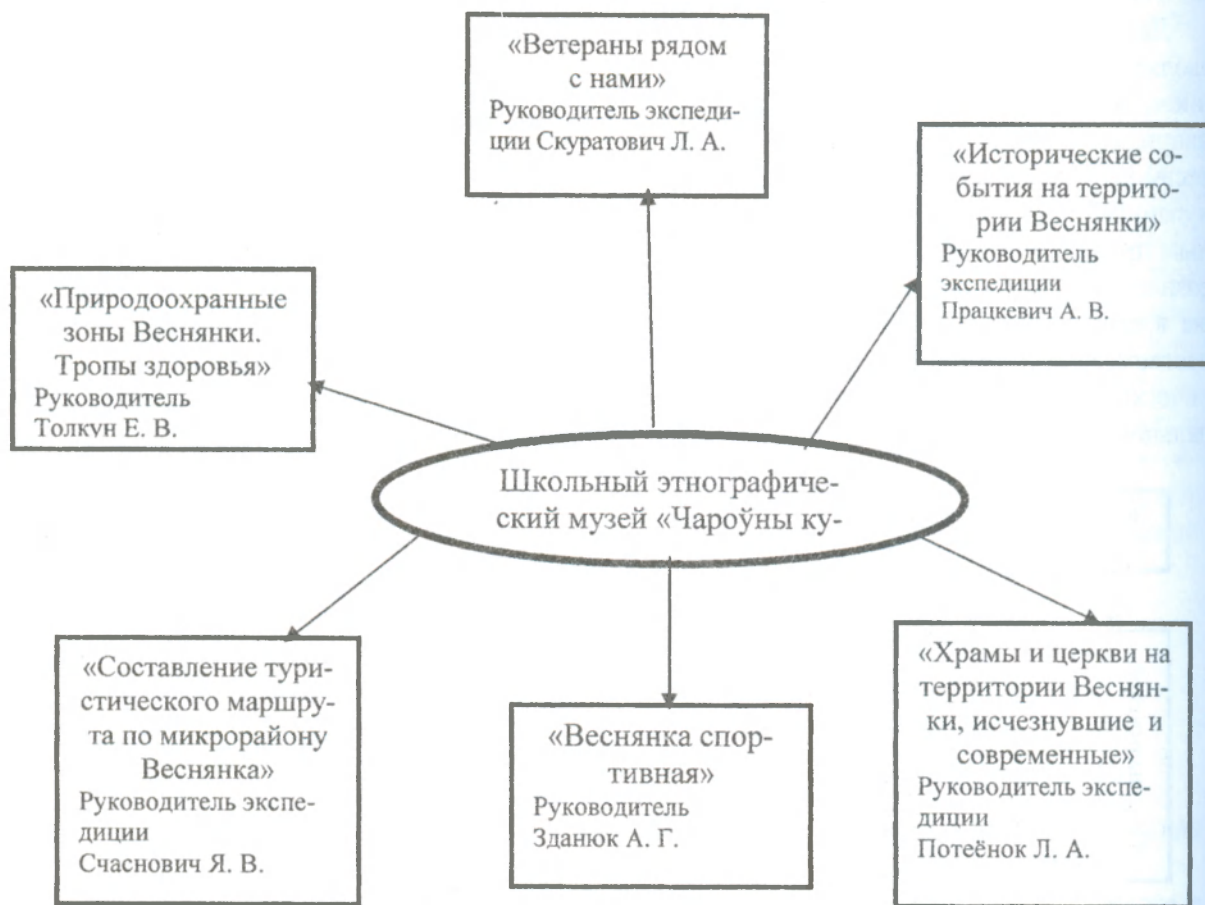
«Ветераны рядом с нами»
Руководитель экспедиции Скуратович Л. А.

«Исторические события на территории Веснянки»
Руководитель экспедиции
Працкевич А. В.

«Природоохранные зоны Веснянки. Тропы здоровья»
Руководитель
Толкун Е. В.

Школьный этнографический музей «Чароўны ку-

«Составление туристического маршрута по микрорайону Веснянка»
Руководитель экспедиции
Счаснович Я. В.

«Веснянка спортивная»
Руководитель
Зданюк А. Г.

«Храмы и церкви на территории Веснянки, исчезнувшие и современные»
Руководитель экспедиции
Потеёнок Л. А.